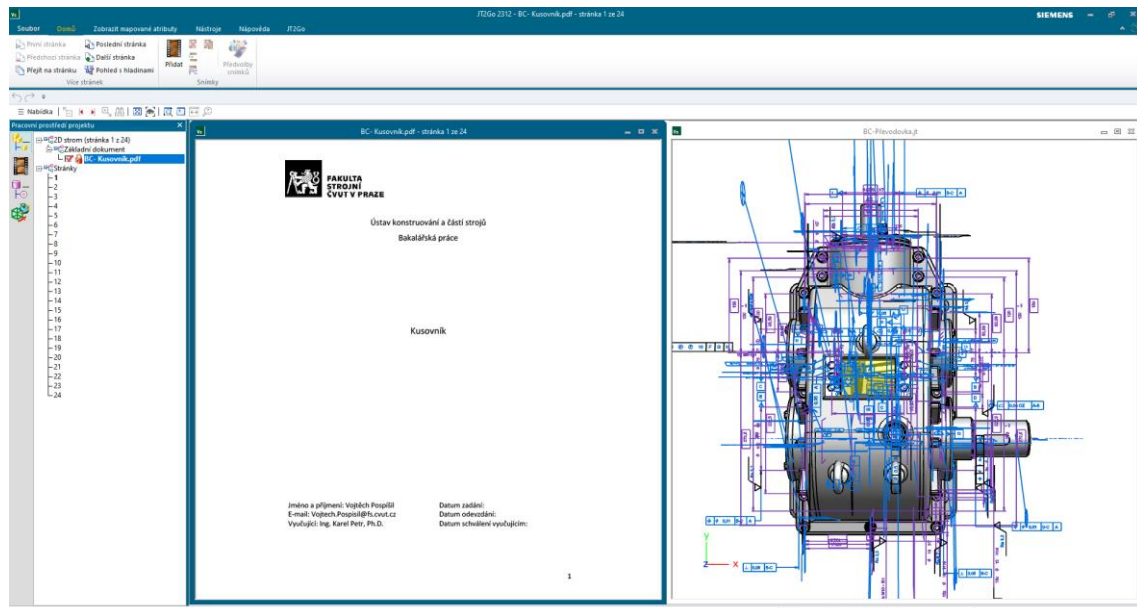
JT2Go 2312 - BC- Kusovník.pdf - stránka 1 ze 24

SIEMENS

Soubor Domů Zobrazit mapované atributy Nástroje Nápověda JT2Go

První stránka Poslední stránka
Předchozí stránka Další stránka
Přejít na stránku Pohled s hladinami
Více stránek

Přidat
Předvolby snímků
Snímky

Nabídka

Pracovní prostředí projektu

2D strom (stránka 1 z 24)
Základní dokument
BC- Kusovník.pdf
Stránky
1
2
3
4
5
6
7
8
9
10
11
12
13
14
15
16
17
18
19
20
21
22
23
24

BC- Kusovník.pdf - stránka 1 ze 24

FAKULTA STROJNÍ ČVUT V PRAZE

Ústav konstruování a částí strojů

Bakalářská práce

Kusovník

Jméno a příjmení: Vojtěch Pospíšil
E-mail: Vojtech.Pospisil@fs.cvut.cz
Vyučující: Ing. Karel Petr, Ph.D.

Datum zadání:
Datum odevzdání:
Datum schválení vyučujícím:

1

BC-Převodovka.jt

Y
Z X